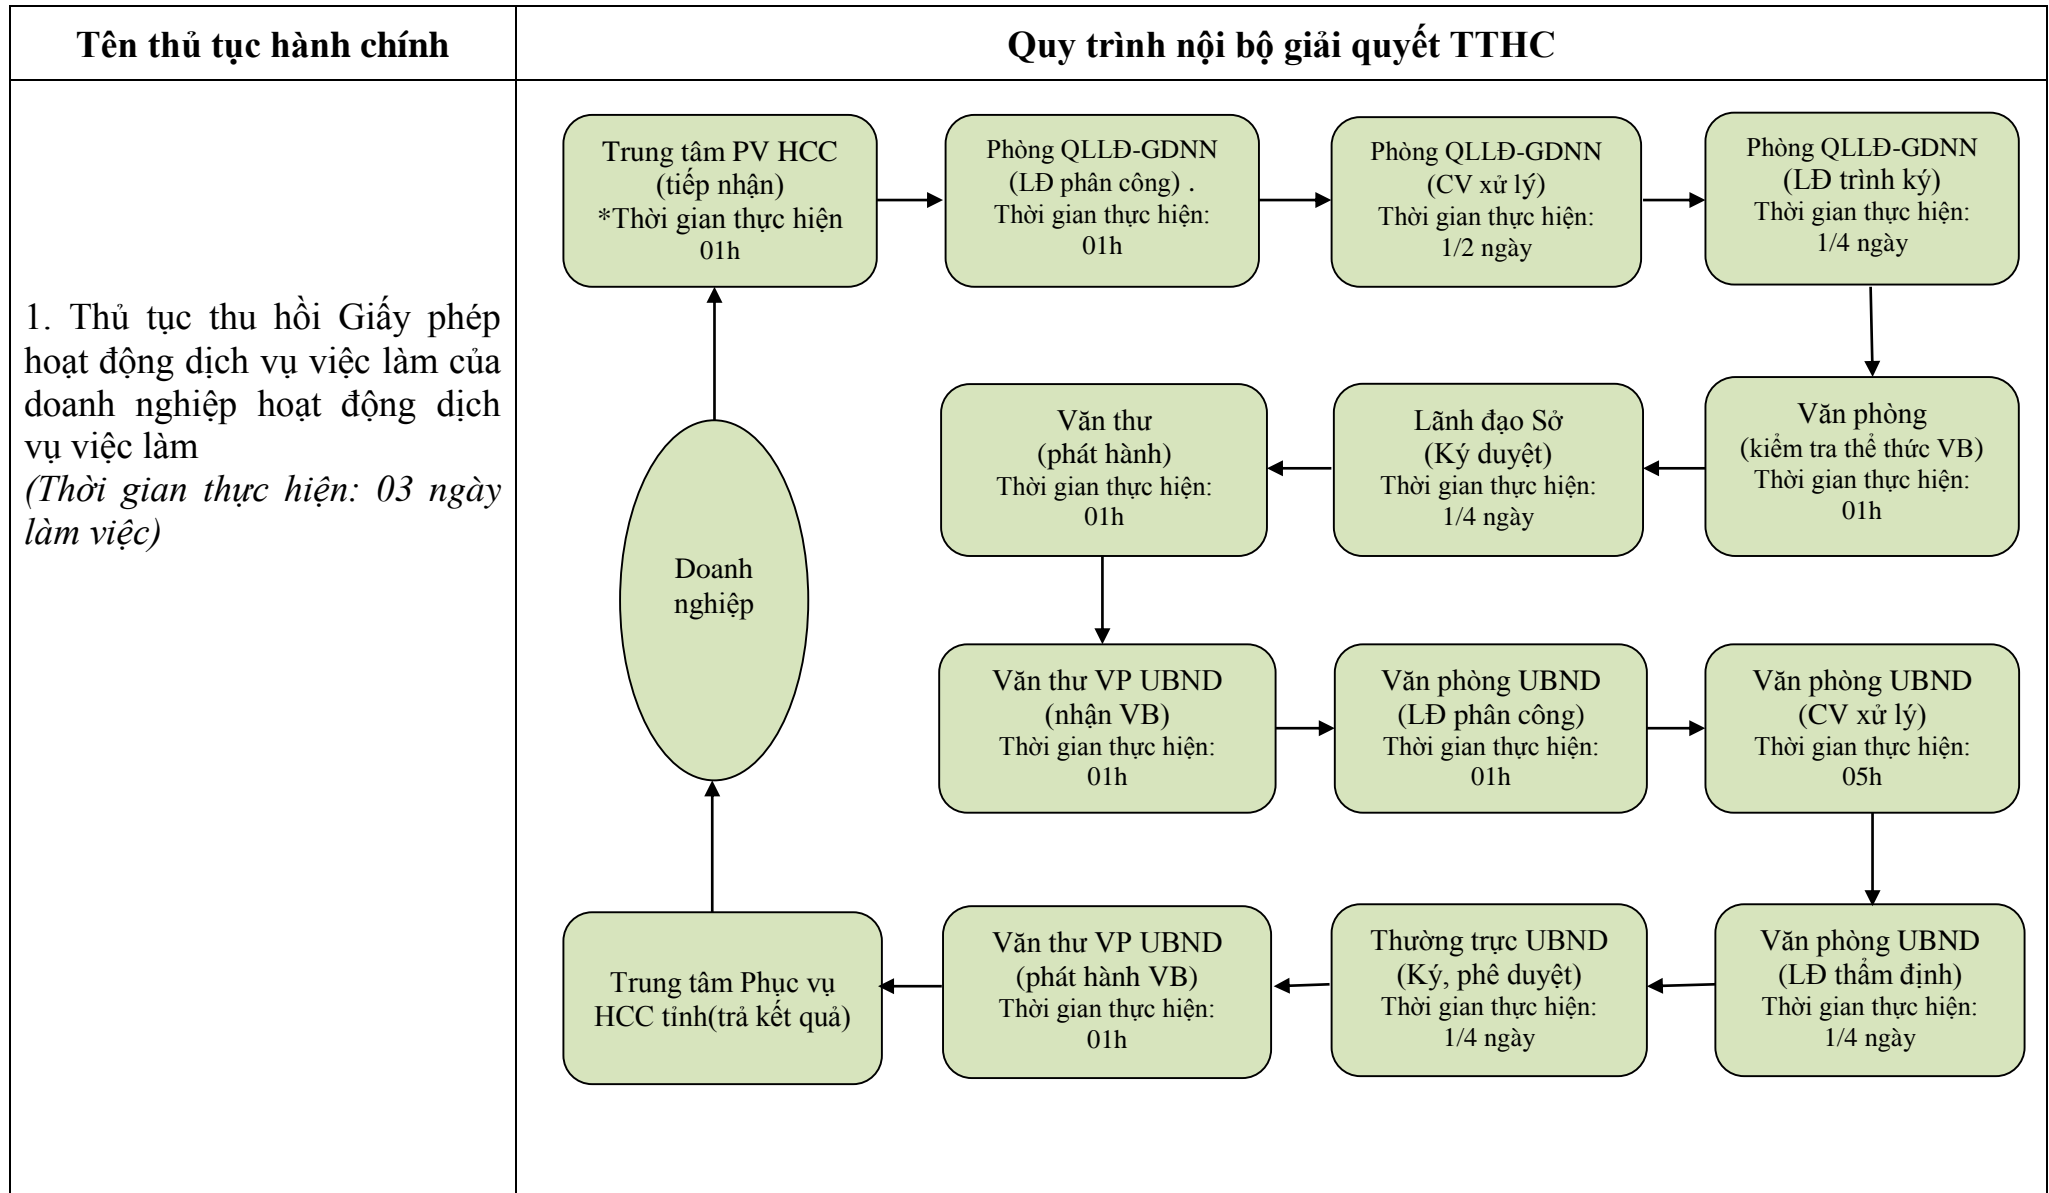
| Tên thủ tục hành chính | Quy trình nội bộ giải quyết TTHC |
|---|---|
| 1. Thủ tục thu hồi Giấy phép hoạt động dịch vụ việc làm của doanh nghiệp hoạt động dịch vụ việc làm *(Thời gian thực hiện: 03 ngày làm việc)* | |

Trung tâm PV HCC (tiếp nhận) *Thời gian thực hiện 01h

Phòng QLLĐ-GDNN (LĐ phân công) . Thời gian thực hiện: 01h

Phòng QLLĐ-GDNN (CV xử lý) Thời gian thực hiện: 1/2 ngày

Phòng QLLĐ-GDNN (LĐ trình ký) Thời gian thực hiện: 1/4 ngày

Văn phòng (kiểm tra thể thức VB) Thời gian thực hiện: 01h

Lãnh đạo Sở (Ký duyệt) Thời gian thực hiện: 1/4 ngày

Văn thư (phát hành) Thời gian thực hiện: 01h

Doanh nghiệp

Văn thư VP UBND (nhận VB) Thời gian thực hiện: 01h

Văn phòng UBND (LĐ phân công) Thời gian thực hiện: 01h

Văn phòng UBND (CV xử lý) Thời gian thực hiện: 05h

Văn phòng UBND (LĐ thẩm định) Thời gian thực hiện: 1/4 ngày

Thường trực UBND (Ký, phê duyệt) Thời gian thực hiện: 1/4 ngày

Văn thư VP UBND (phát hành VB) Thời gian thực hiện: 01h

Trung tâm Phục vụ HCC tỉnh(trả kết quả)